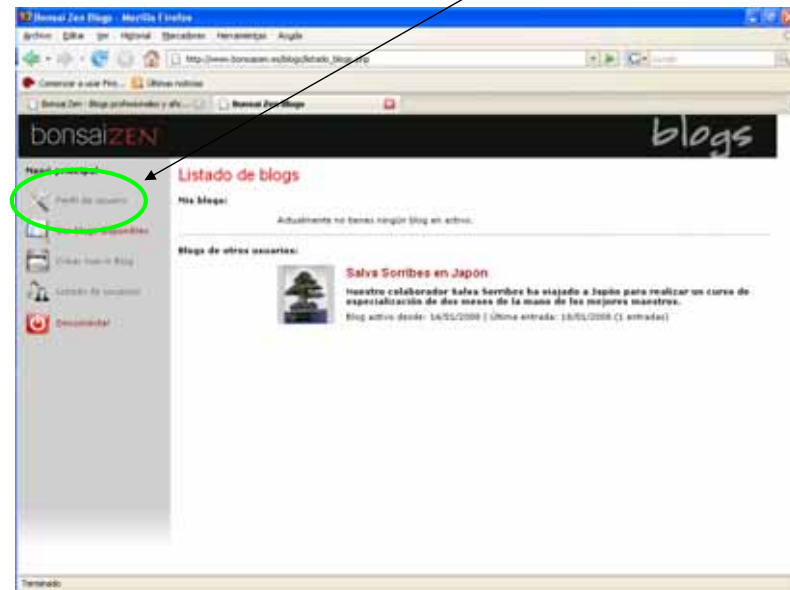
Bonsai Zen Blogs - Mozilla Firefox

Archivo Editar Ver Historial Marcadores Herramientas Ayuda

http://www.bonsaizen.es/blogs/listado_blogs.php

Comenzar a usar Fire... Últimas noticias

Bonsai Zen - Blogs profesionales y afic... Bonsai Zen Blogs

bonsaiZEN

blogs

Menú principal

Perfil de usuario

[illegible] disponibles

Crear nuevo Blog

Listado de usuarios

Desconectar

Listado de blogs

Mis blogs:

Actualmente no tienes ningún blog en activo.

Blogs de otros usuarios:

Salva Sorribes en Japon

Nuestro colaborador Salva Sorribes ha viajado a Japón para realizar un curso de especialización de dos meses de la mano de los mejores maestros.

Blog activo desde: 16/01/2008 | Última entrada: 18/01/2008 (1 entradas)

Terminado